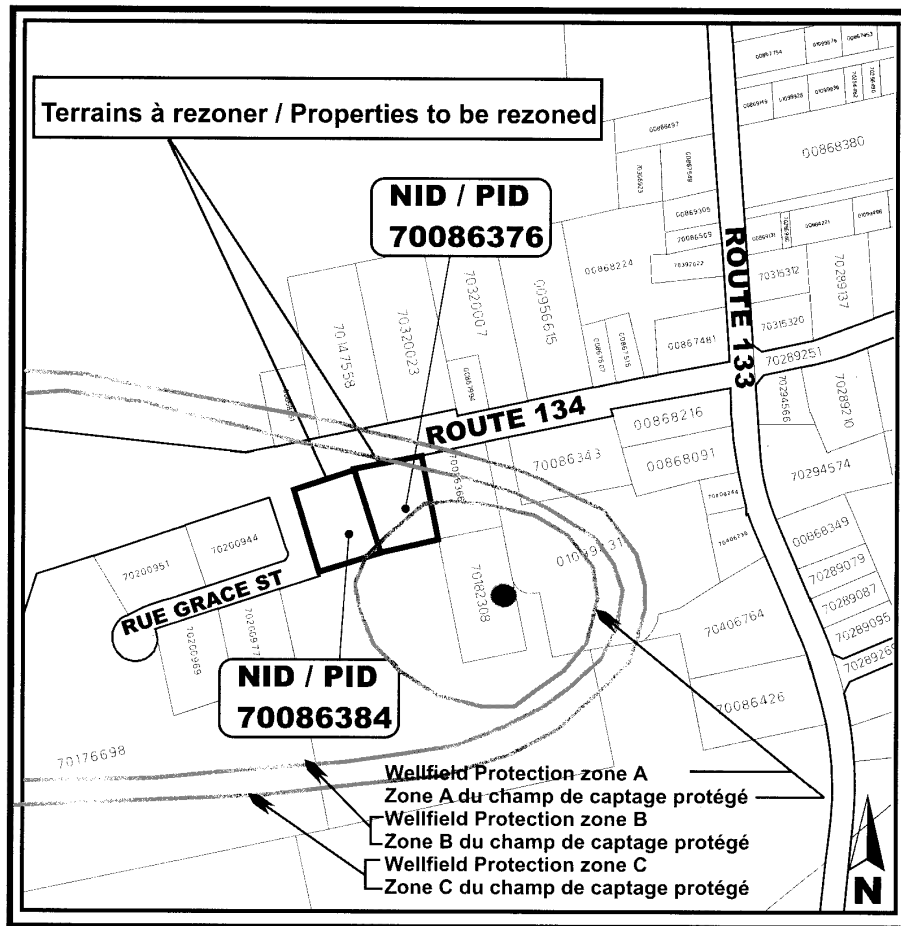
Terrains à rezoner / Properties to be rezoned

NID / PID
70086376

NID / PID
70086384

ROUTE 133

ROUTE 134

RUE GRACE ST

00868380

00868224

70320007

00956615

70320023

70147558

00867481

70315312

70299137

70315320

70289251

00868216

00868091

70086343

70294574

70289210

70294566

70200944

70200951

70200969

70200977

70182308

01019831

70406764

00868349

70289079

70289087

70289095

70086426

70176698

Wellfield Protection zone A
Zone A du champ de captage protégé

Wellfield Protection zone B
Zone B du champ de captage protégé

Wellfield Protection zone C
Zone C du champ de captage protégé

N